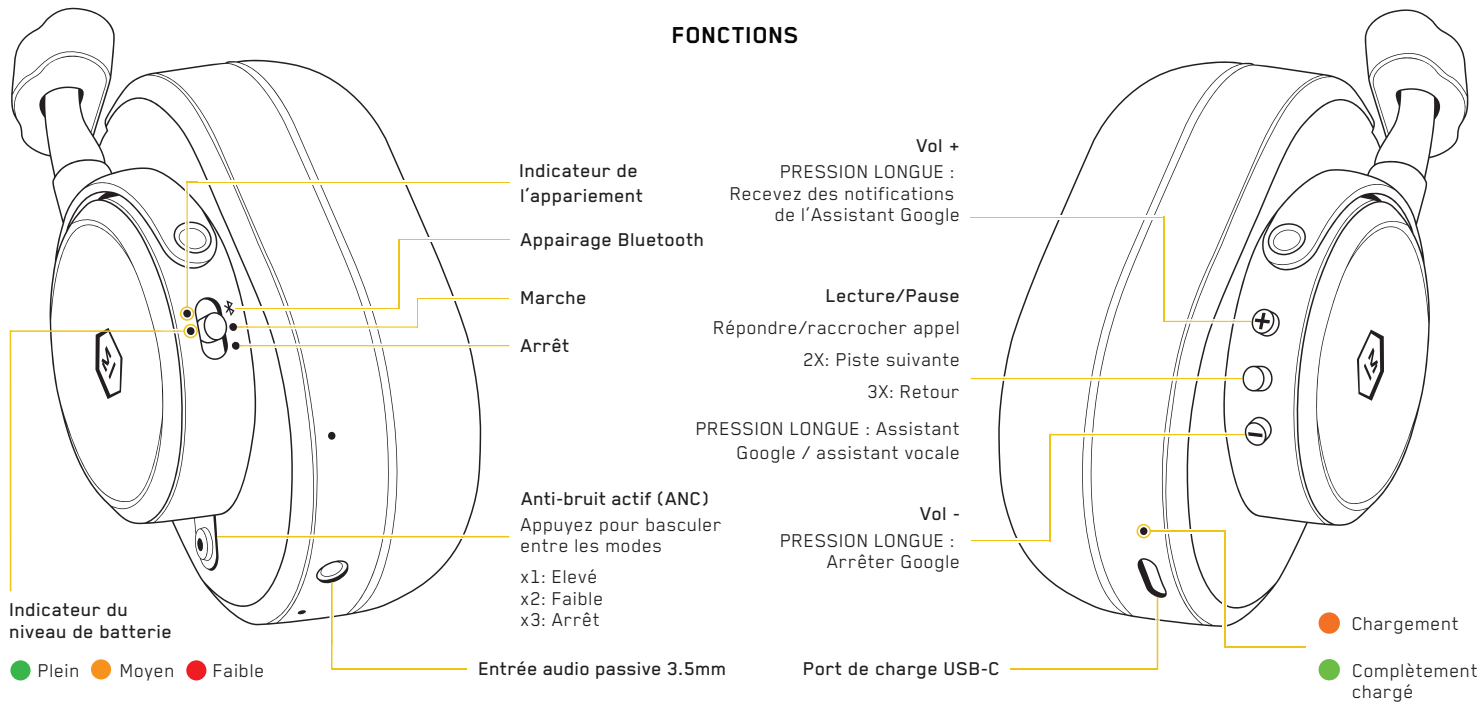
FONCTIONS

Indicateur de l'appariement

Appairage Bluetooth

Marche

Arrêt

Anti-bruit actif (ANC)
Appuyez pour basculer entre les modes

x1: Elevé
x2: Faible
x3: Arrêt

Indicateur du niveau de batterie

Plein  Moyen  Faible

Entrée audio passive 3.5mm

Vol +
PRESSION LONGUE : Recevez des notifications de l'Assistant Google

Lecture/Pause
Répondre/raccrocher appel
2X: Piste suivante
3X: Retour

PRESSION LONGUE : Assistant Google / assistant vocale

Vol -
PRESSION LONGUE : Arrêter Google

Port de charge USB-C

Chargement

Complètement chargé